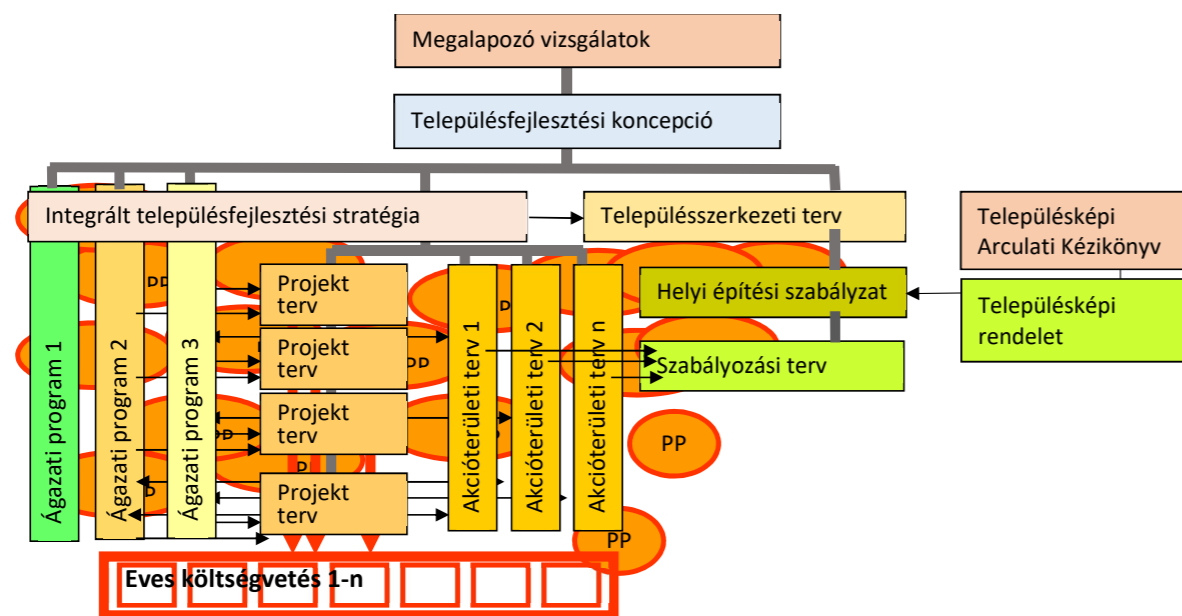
Megalapozó vizsgálatok

Településfejlesztési koncepció

Integrált településfejlesztési stratégia

Településszerkezeti terv

Településképi Arculati Kézikönyv

Helyi építési szabályzat

Településképi rendelet

Szabályozási terv

Ágazati program 1

Ágazati program 2

Ágazati program 3

Projekt terv

Projekt terv

Projekt terv

Projekt terv

Akcióterületi terv 1

Akcióterületi terv 2

Akcióterületi terv n

PP

PP

PP

PP

PP

PP

PP

Eves költségvetés 1-n